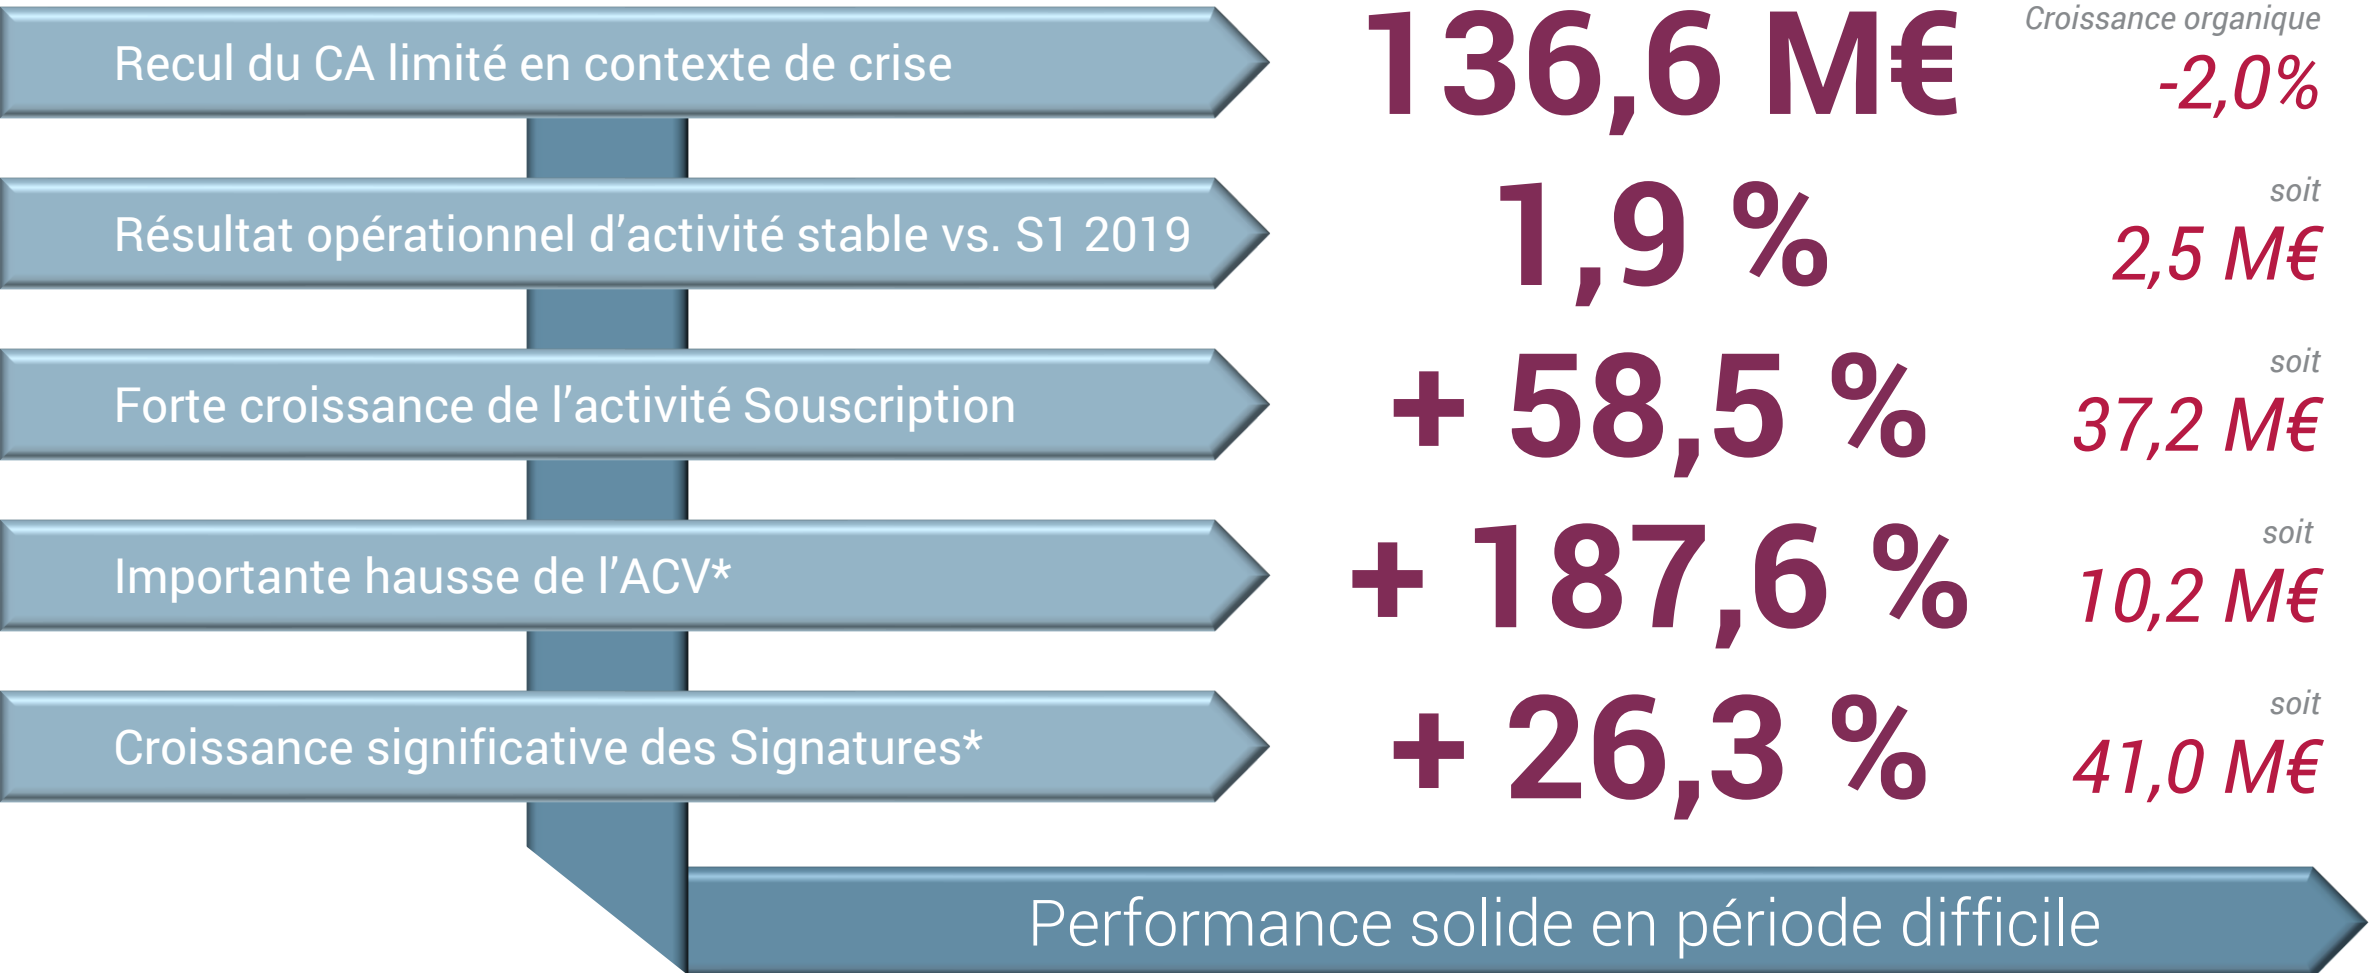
Recul du CA limité en contexte de crise

136,6 M€

Croissance organique
-2,0%

Résultat opérationnel d’activité stable vs. S1 2019

1,9 %

soit
2,5 M€

Forte croissance de l’activité Souscription

+ 58,5 %

soit
37,2 M€

Importante hausse de l’ACV*

+ 187,6 %

soit
10,2 M€

Croissance significative des Signatures*

+ 26,3 %

soit
41,0 M€

Performance solide en période difficile